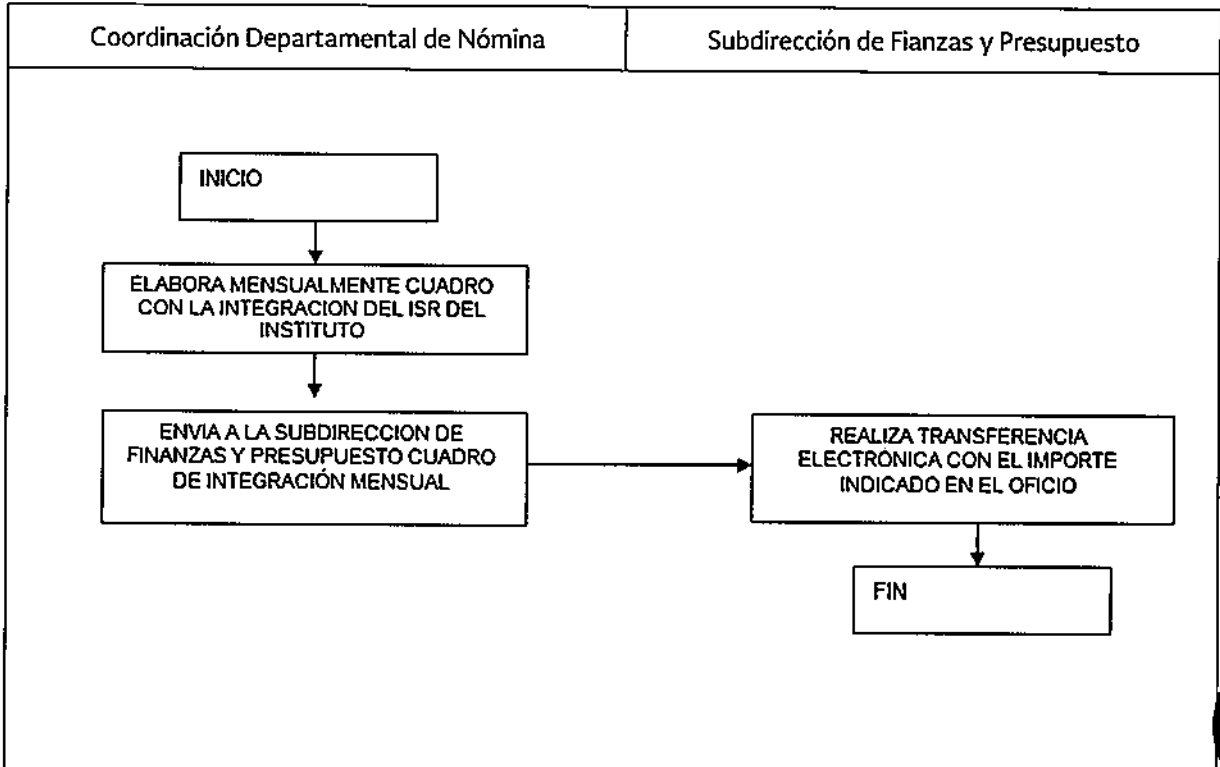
Coordinación Departamental de Nómina

Subdirección de Fianzas y Presupuesto

INICIO

ELABORA MENSUALMENTE CUADRO CON LA INTEGRACION DEL ISR DEL INSTITUTO

ENVIA A LA SUBDIRECCION DE FINANZAS Y PRESUPUESTO CUADRO DE INTEGRACIÓN MENSUAL

REALIZA TRANSFERENCIA ELECTRÓNICA CON EL IMPORTE INDICADO EN EL OFICIO

FIN